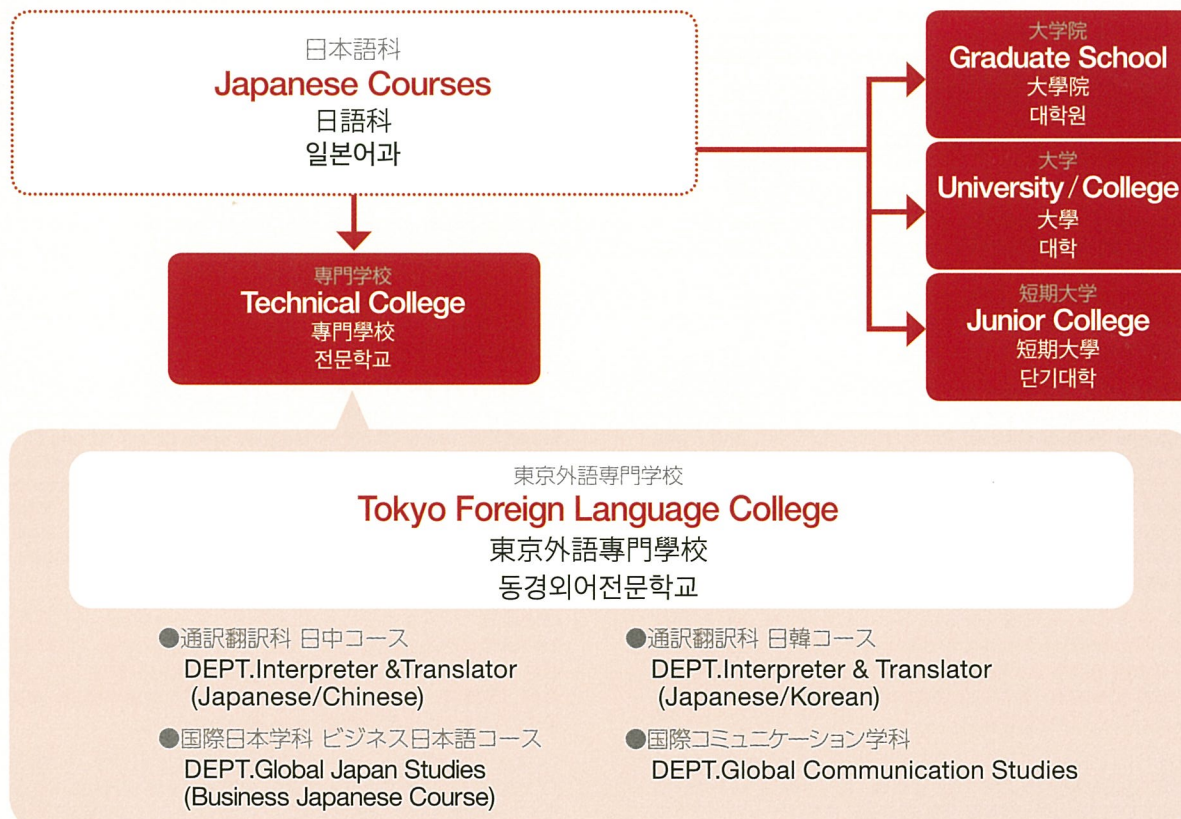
日本語科
Japanese Courses
日語科
일본어과

専門学校
Technical College
專門學校
전문학교

大学院
Graduate School
大學院
대학원

大学
University / College
大學
대학

短期大学
Junior College
短期大學
단기대학

東京外語専門学校
Tokyo Foreign Language College
東京外語專門學校
동경외어전문학교

●通訳翻訳科 日中コース
DEPT.Interpreter &Translator (Japanese/Chinese)

●通訳翻訳科 日韓コース
DEPT.Interpreter & Translator (Japanese/Korean)

●国際日本学科 ビジネス日本語コース
DEPT.Global Japan Studies (Business Japanese Course)

●国際コミュニケーション学科
DEPT.Global Communication Studies